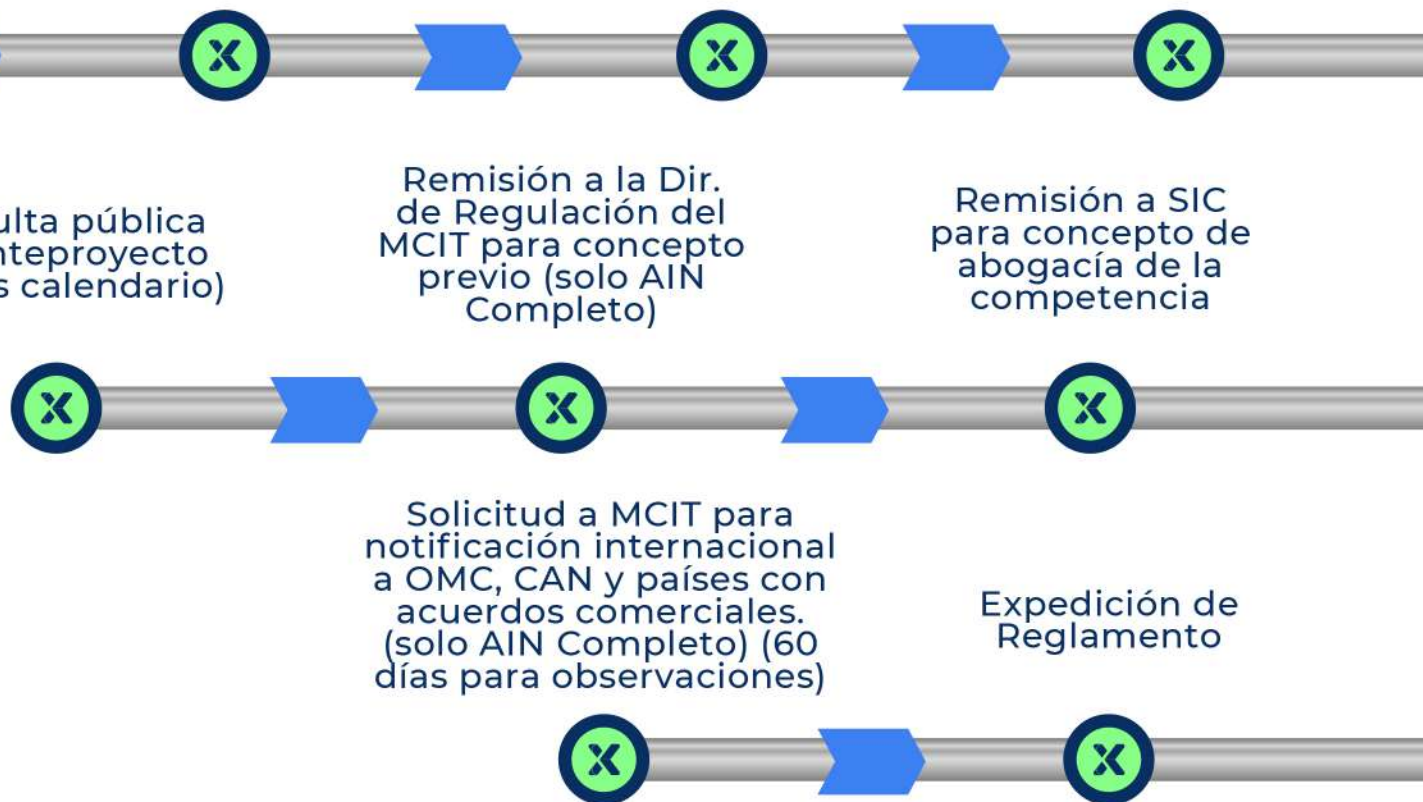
ulta pública
nteproyecto
s calendario)

Remisión a la Dir. de Regulación del MCIT para concepto previo (solo AIN Completo)

Remisión a SIC para concepto de abogacía de la competencia

Solicitud a MCIT para notificación internacional a OMC, CAN y países con acuerdos comerciales. (solo AIN Completo) (60 días para observaciones)

Expedición de Reglamento